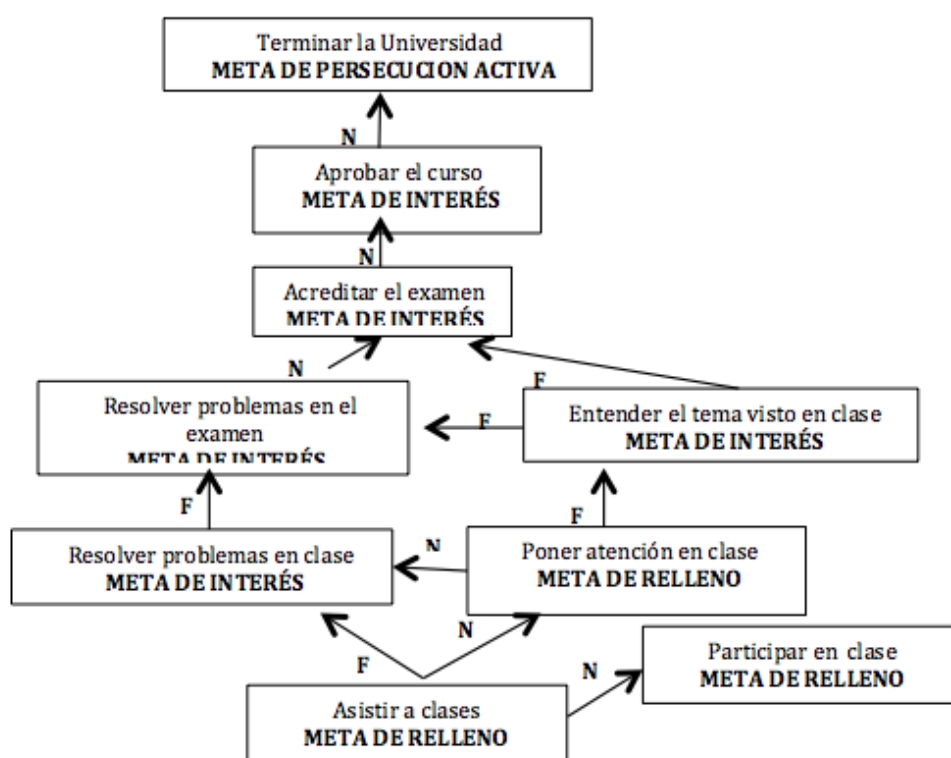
Terminar la Universidad
**META DE PERSECUCION ACTIVA**

N

Aprobar el curso
**META DE INTERÉS**

N

Acreditar el examen
**META DE INTERÉS**

N

F

Resolver problemas en el examen
**META DE INTERÉS**

F

Entender el tema visto en clase
**META DE INTERÉS**

F

F

Resolver problemas en clase
**META DE INTERÉS**

N

Poner atención en clase
**META DE RELLENO**

N

F

N

Participar en clase
**META DE RELLENO**

Asistir a clases
**META DE RELLENO**